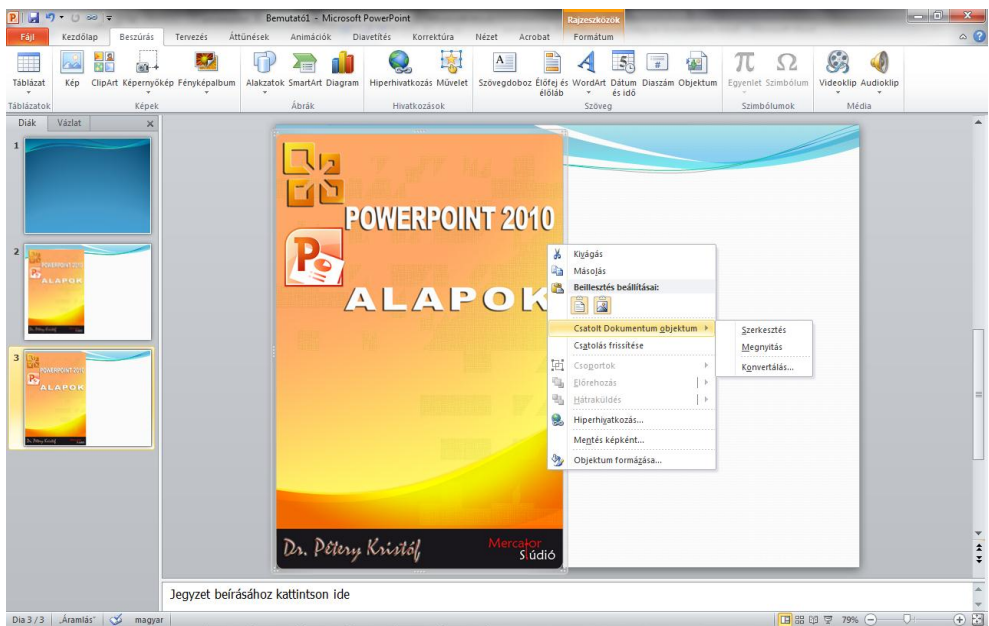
Bemutató1 - Microsoft PowerPoint

Rajzeszközök

Fájl Kezdőlap Beszúrás Tervezés Áttűnések Animációk Diavetítés Korrektúra Nézet Acrobat Formátum

Táblázat Kép ClipArt Képernyőkép Fényképalbum Alakzatok SmartArt Diagram Hiperhivatkozás Művelet Szövegdoboz Élőfej és élőláb WordArt Dátum és idő Diaszám Objektum Egyenlet Szimbólum Videoklip Audioklip

Táblázatok Képek Ábrák Hivatkozások Szöveg Szimbólumok Média

Diák Vázlat

1

2

POWERPOINT 2010

ALAPOK

3

POWERPOINT 2010

ALAPOK

Dr. Pétery Kristóf

Mercator Stúdió

Kivágás
Másolás
Beillesztés beállításai:
Csatolt Dokumentum objektum
Csatolás frissítése
Csoportok
Előrehozás
Hátraküldés
Hiperhivatkozás...
Mentés képként...
Objektum formázása...

Szerkesztés
Megnyitás
Konvertálás...

Jegyzet beírásához kattintson ide

Dia 3 / 3 „Áramlás” magyar 79%